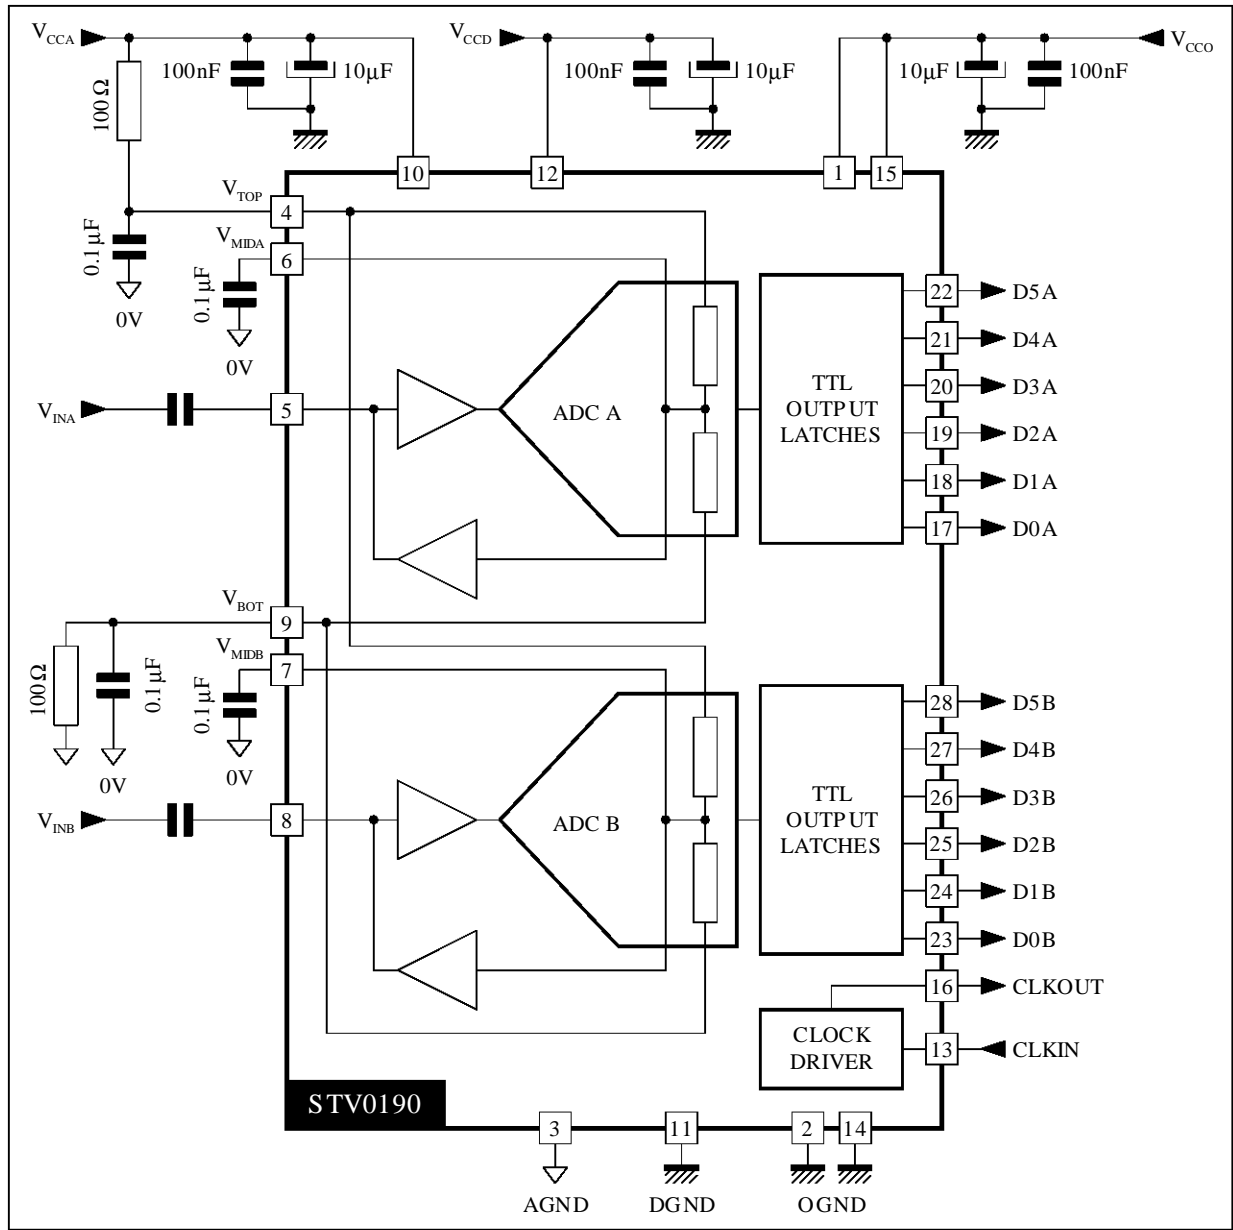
$V_{CCA}$
100nF
10µF
$V_{CCD}$
100nF
10µF
10µF
100nF
$V_{CCO}$
100Ω
10
12
1
15
$V_{TOP}$
4
0.1µF
$V_{MIDA}$
6
0V
0.1µF
0V
22
D5A
21
D4A
20
D3A
TTL OUTPUT LATCHES
$V_{INA}$
5
ADC A
19
D2A
18
D1A
17
D0A
$V_{BOT}$
9
$V_{MIDB}$
7
100Ω
0.1µF
0.1µF
0V
0V
28
D5B
27
D4B
26
D3B
TTL OUTPUT LATCHES
$V_{INB}$
8
ADC B
25
D2B
24
D1B
23
D0B
16
CLKOUT
CLOCK DRIVER
13
CLKIN
STV0190
3
11
2
14
AGND
DGND
OGND